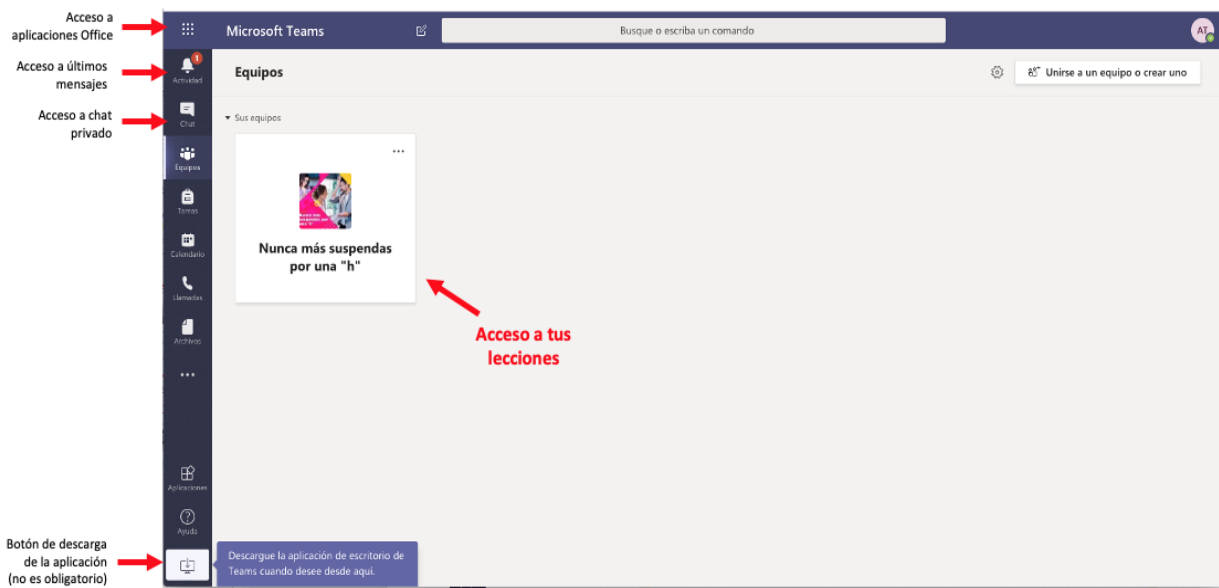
Acceso a aplicaciones Office

Microsoft Teams

Busque o escriba un comando

AT

Acceso a últimos mensajes

1

Actividad

Equipos

Unirse a un equipo o crear uno

Acceso a chat privado

Chat

Sus equipos

Equipos

...

Tareas

Calendario

Nunca más suspendas por una "h"

Llamadas

Acceso a tus lecciones

Archivos

...

Aplicaciones

Ayuda

Botón de descarga de la aplicación (no es obligatorio)

Descargue la aplicación de escritorio de Teams cuando desee desde aquí.